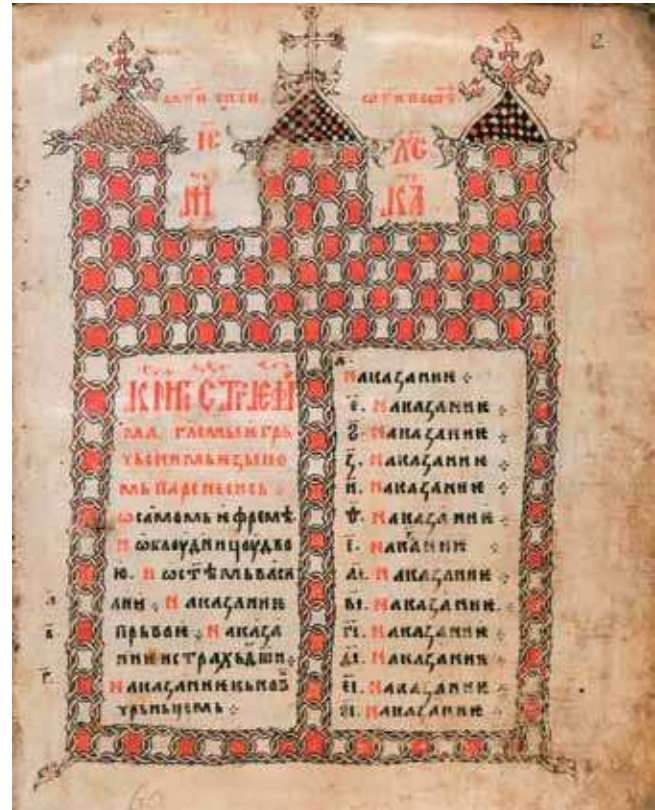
2

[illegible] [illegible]

ІС ХС

НИ КА

КНИГА СТРАШНАЯ

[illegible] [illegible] гл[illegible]

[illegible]

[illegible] паренесисъ

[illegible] ефрем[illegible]

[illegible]

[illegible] вася

лии. наказание

пръвое. наказа

ние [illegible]

наказание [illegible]

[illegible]

а

наказание

в. наказание

г. наказание

д. наказание

е. наказание

ѳ. наказание

і. наказание

аі. наказание

ві. наказание

гі. наказание

ді. наказание

еі. наказание

ѕі. наказание

60